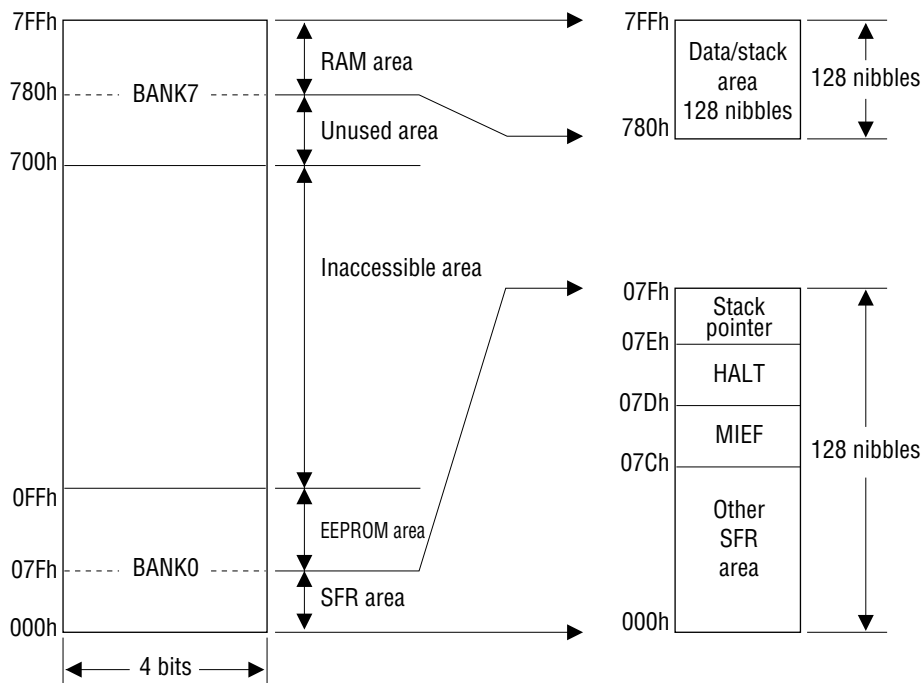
7FFh
780h BANK7
700h
0FFh
07Fh BANK0
000h
4 bits

RAM area
Unused area
Inaccessible area
EEPROM area
SFR area

7FFh
Data/stack area 128 nibbles
780h
128 nibbles

07Fh
Stack pointer
07Eh
HALT
07Dh
MIEF
07Ch
Other SFR area
000h
128 nibbles